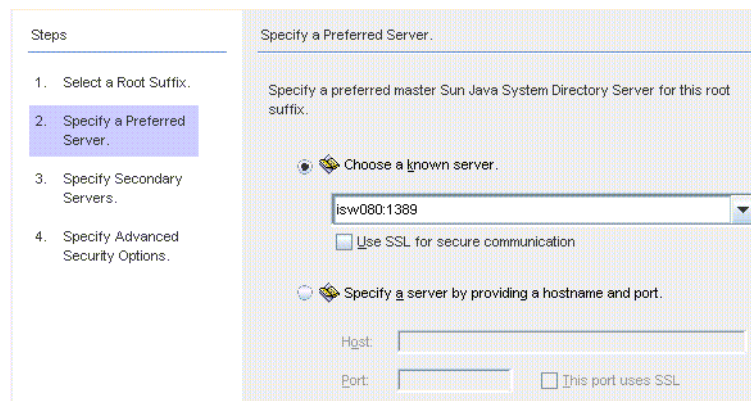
Steps

1. Select a Root Suffix.

2. Specify a Preferred Server.

3. Specify Secondary Servers.

4. Specify Advanced Security Options.

Specify a Preferred Server.

Specify a preferred master Sun Java System Directory Server for this root suffix.

Choose a known server.

isw080:1389

Use SSL for secure communication

Specify a server by providing a hostname and port.

Host:

Port:

This port uses SSL